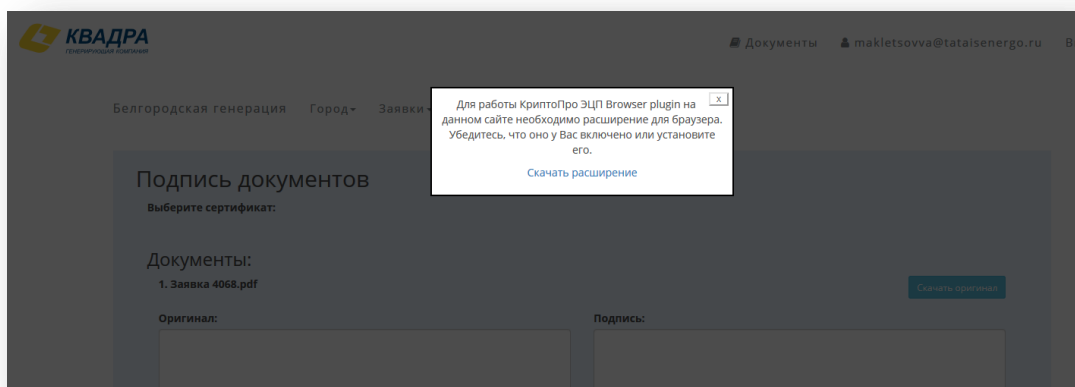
КВАДРА
ГЕНЕРИРУЮЩАЯ КОМПАНИЯ

Документы makletsovva@tataisenergo.ru В

Белгородская генерация Город▾ Заявки▾

x
Для работы КриптоПро ЭЦП Browser plugin на данном сайте необходимо расширение для браузера. Убедитесь, что оно у Вас включено или установите его.
Скачать расширение

Подпись документов
Выберите сертификат:

Документы:
1. Заявка 4068.pdf

Скачать оригинал

Оригинал:

Подпись: